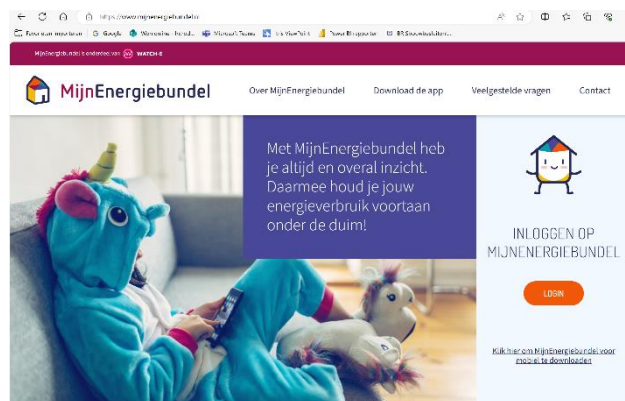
https://www.mijnenergiebundel.nl

Favorieten importeren | Google | Wanneer ... | Microsoft Teams | ... | ... | ...

MijnEnergiebundel is onderdeel van WATCH-E

MijnEnergiebundel

Over MijnEnergiebundel Download de app Veelgestelde vragen Contact

Met MijnEnergiebundel heb je altijd en overal inzicht. Daarmee houd je jouw energieverbruik voortaan onder de duim!

INLOGGEN OP MIJNENERGIEBUNDEL

LOGIN

Klik hier om MijnEnergiebundel voor mobiel te downloaden